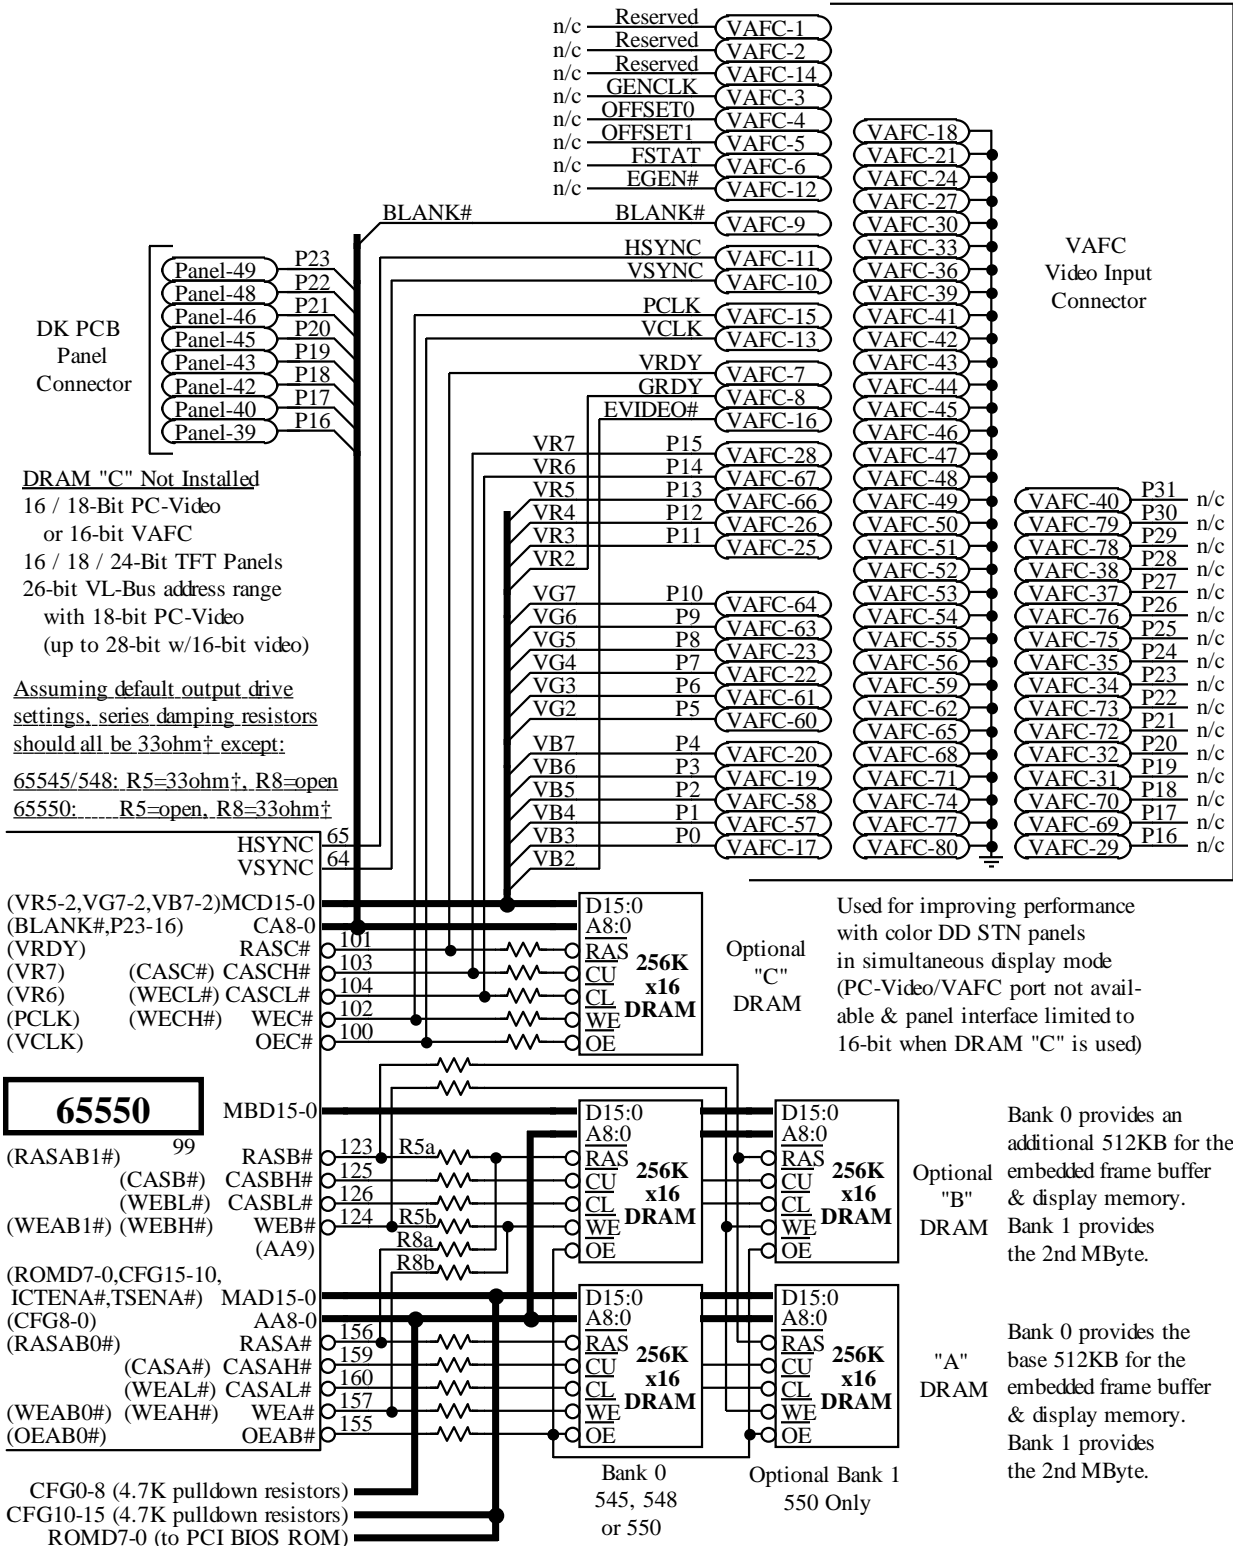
n/c Reserved VAFC-1
n/c Reserved VAFC-2
n/c Reserved VAFC-14
n/c GENCLK VAFC-3
n/c OFFSET0 VAFC-4
n/c OFFSET1 VAFC-5
n/c FSTAT VAFC-6
n/c EGEN# VAFC-12
BLANK# BLANK# VAFC-9
HSYNC VAFC-11
VSYNC VAFC-10
PCLK VAFC-15
VCLK VAFC-13
VRDY VAFC-7
GRDY VAFC-8
EVIDEO# VAFC-16

VAFC-18
VAFC-21
VAFC-24
VAFC-27
VAFC-30
VAFC-33
VAFC-36
VAFC-39
VAFC-41
VAFC-42
VAFC-43
VAFC-44
VAFC-45
VAFC-46
VAFC-47
VAFC-48
VAFC-49
VAFC-50
VAFC-51
VAFC-52
VAFC-53
VAFC-54
VAFC-55
VAFC-56
VAFC-59
VAFC-62
VAFC-65
VAFC-68
VAFC-71
VAFC-74
VAFC-77
VAFC-80

VAFC
Video Input
Connector

DK PCB
Panel
Connector

Panel-49 P23
Panel-48 P22
Panel-46 P21
Panel-45 P20
Panel-43 P19
Panel-42 P18
Panel-40 P17
Panel-39 P16

DRAM "C" Not Installed
16 / 18-Bit PC-Video
or 16-bit VAFC
16 / 18 / 24-Bit TFT Panels
26-bit VL-Bus address range
with 18-bit PC-Video
(up to 28-bit w/16-bit video)

Assuming default output drive settings, series damping resistors should all be 33ohm† except:

65545/548: R5=33ohm†, R8=open
65550: R5=open, R8=33ohm†

VR7 P15 VAFC-28
VR6 P14 VAFC-67
VR5 P13 VAFC-66
VR4 P12 VAFC-26
VR3 P11 VAFC-25
VR2
VG7 P10 VAFC-64
VG6 P9 VAFC-63
VG5 P8 VAFC-23
VG4 P7 VAFC-22
VG3 P6 VAFC-61
VG2 P5 VAFC-60
VB7 P4 VAFC-20
VB6 P3 VAFC-19
VB5 P2 VAFC-58
VB4 P1 VAFC-57
VB3 P0 VAFC-17
VB2

VAFC-40 P31 n/c
VAFC-79 P30 n/c
VAFC-78 P29 n/c
VAFC-38 P28 n/c
VAFC-37 P27 n/c
VAFC-76 P26 n/c
VAFC-75 P25 n/c
VAFC-35 P24 n/c
VAFC-34 P23 n/c
VAFC-73 P22 n/c
VAFC-72 P21 n/c
VAFC-32 P20 n/c
VAFC-31 P19 n/c
VAFC-70 P18 n/c
VAFC-69 P17 n/c
VAFC-29 P16 n/c

HSYNC 65
VSYNC 64
(VR5-2,VG7-2,VB7-2)MCD15-0
(BLANK#,P23-16) CA8-0
(VRDY) RASC# 101
(VR7) (CASC#) CASCH# 103
(VR6) (WECL#) CASCL# 104
(PCLK) (WECH#) WEC# 102
(VCLK) OEC# 100

D15:0
A8:0
$\overline{RAS}$
$\overline{CU}$
$\overline{CL}$
$\overline{WE}$
$\overline{OE}$
256K x16 DRAM

Optional "C" DRAM

Used for improving performance with color DD STN panels in simultaneous display mode (PC-Video/VAFC port not available & panel interface limited to 16-bit when DRAM "C" is used)

65550

MBD15-0
99
(RASAB1#) RASB# 123 R5a
(CASB#) CASBH# 125
(WEBL#) CASBL# 126
(WEAB1#) (WEBH#) WEB# 124 R5b
(AA9)
R8a
R8b

D15:0
A8:0
$\overline{RAS}$
$\overline{CU}$
$\overline{CL}$
$\overline{WE}$
$\overline{OE}$
256K x16 DRAM

D15:0
A8:0
$\overline{RAS}$
$\overline{CU}$
$\overline{CL}$
$\overline{WE}$
$\overline{OE}$
256K x16 DRAM

Optional "B" DRAM

Bank 0 provides an additional 512KB for the embedded frame buffer & display memory. Bank 1 provides the 2nd MByte.

(ROMD7-0,CFG15-10,
ICTENA#,TSENA#) MAD15-0
(CFG8-0) AA8-0
(RASAB0#) RASA# 156
(CASA#) CASAH# 159
(WEAL#) CASAL# 160
(WEAB0#) (WEAH#) WEA# 157
(OEAB0#) OEAB# 155

D15:0
A8:0
$\overline{RAS}$
$\overline{CU}$
$\overline{CL}$
$\overline{WE}$
$\overline{OE}$
256K x16 DRAM

D15:0
A8:0
$\overline{RAS}$
$\overline{CU}$
$\overline{CL}$
$\overline{WE}$
$\overline{OE}$
256K x16 DRAM

"A" DRAM

Bank 0 provides the base 512KB for the embedded frame buffer & display memory. Bank 1 provides the 2nd MByte.

CFG0-8 (4.7K pulldown resistors)
CFG10-15 (4.7K pulldown resistors)
ROMD7-0 (to PCI BIOS ROM)

Bank 0
545, 548
or 550

Optional Bank 1
550 Only